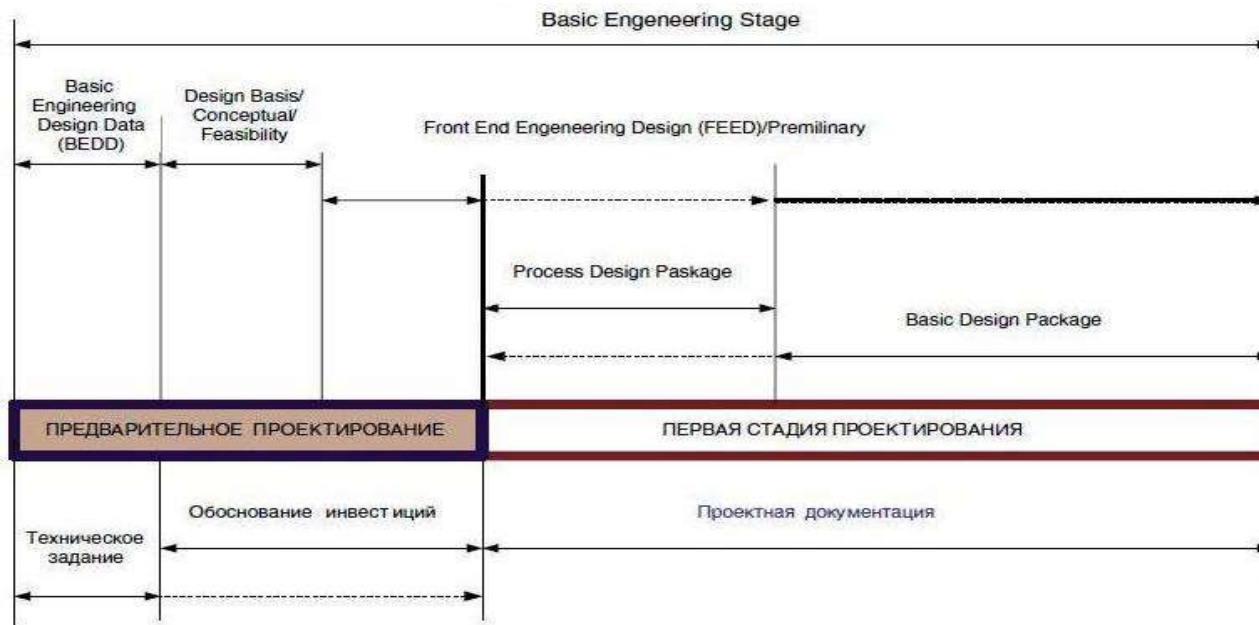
Basic Engeneering Stage

Basic Engineering Design Data (BEDD)

Design Basis/ Conceptual/ Feasibility

Front End Engeneering Design (FEED)/Premilinary

Process Design Paskage

Basic Design Package

ПРЕДВАРИТЕЛЬНОЕ ПРОЕКТИРОВАНИЕ

ПЕРВАЯ СТАДИЯ ПРОЕКТИРОВАНИЯ

Техническое задание

Обоснование инвест иций

Проектная документация